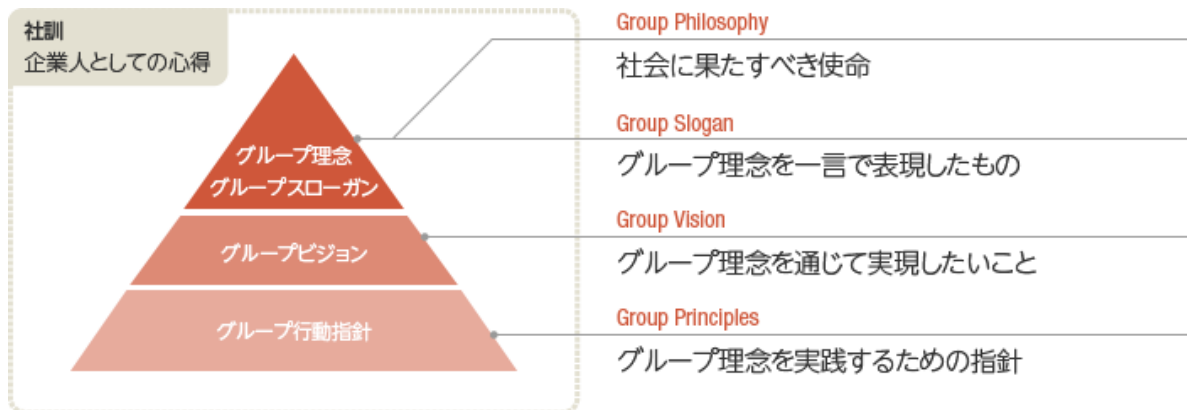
社訓
企業人としての心得

グループ理念
グループスローガン

グループビジョン

グループ行動指針

Group Philosophy
社会に果たすべき使命

Group Slogan
グループ理念を一言で表現したもの

Group Vision
グループ理念を通じて実現したいこと

Group Principles
グループ理念を実践するための指針